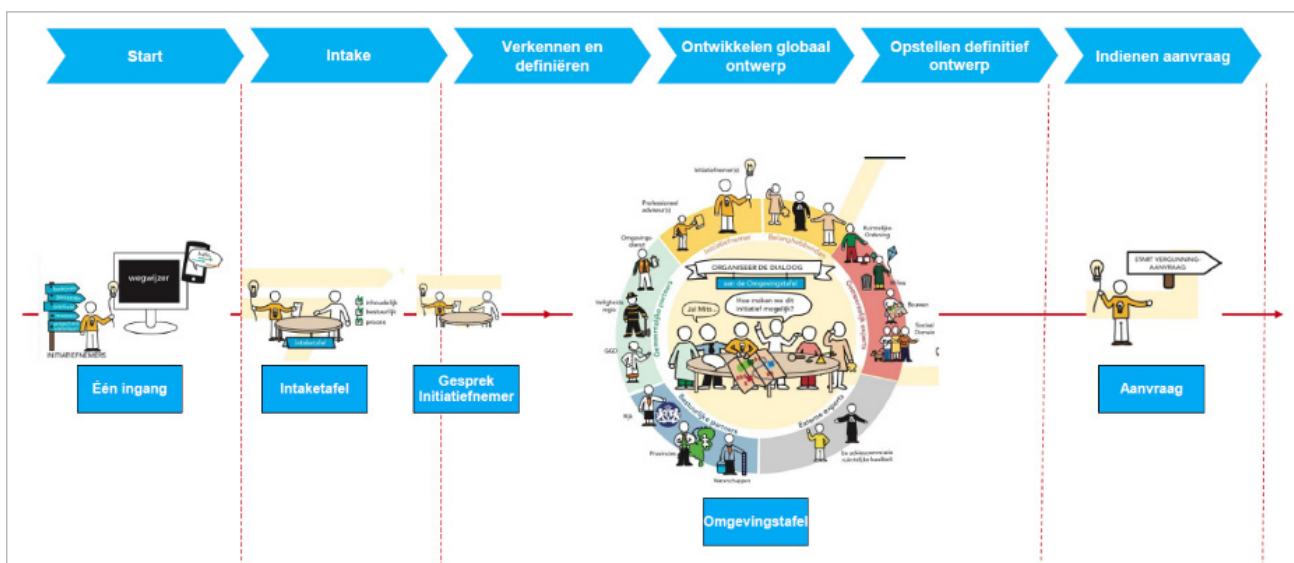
Start

Intake

Verkennen en definiëren

Ontwikkelen globaal ontwerp

Opstellen definitief ontwerp

Indienen aanvraag

wegwijzer

INITIATIEFNEMERS

inhoudelijk
bestuurlijk
proces

Intaketafel

Initiatiefnemer(s)

Professionele adviseur(s)

Omgevingsdienst

Veiligheidsregio

GGD

Rijk

Provincies

Waterschappen

ORGANISEER DE DIALOG

aan de Omgevingstafel

Ja! Mits...

Hoe maken we dit initiatief mogelijk?

Initiatiefnemer

Belanghebbenden

Gemeentelijke partners

Bestuurlijke partners

Externe experts

Gemeentelijke experts

Ruimtelijke Ordening

Milieu

Bouwen

Sociaal Domein

Externe experts

bv. adviescommissie ruimtelijke kwaliteit

START VERGUNNING-AANVRAAG

Één ingang

Intaketafel

Gesprek Initiatiefnemer

Omgevingstafel

Aanvraag